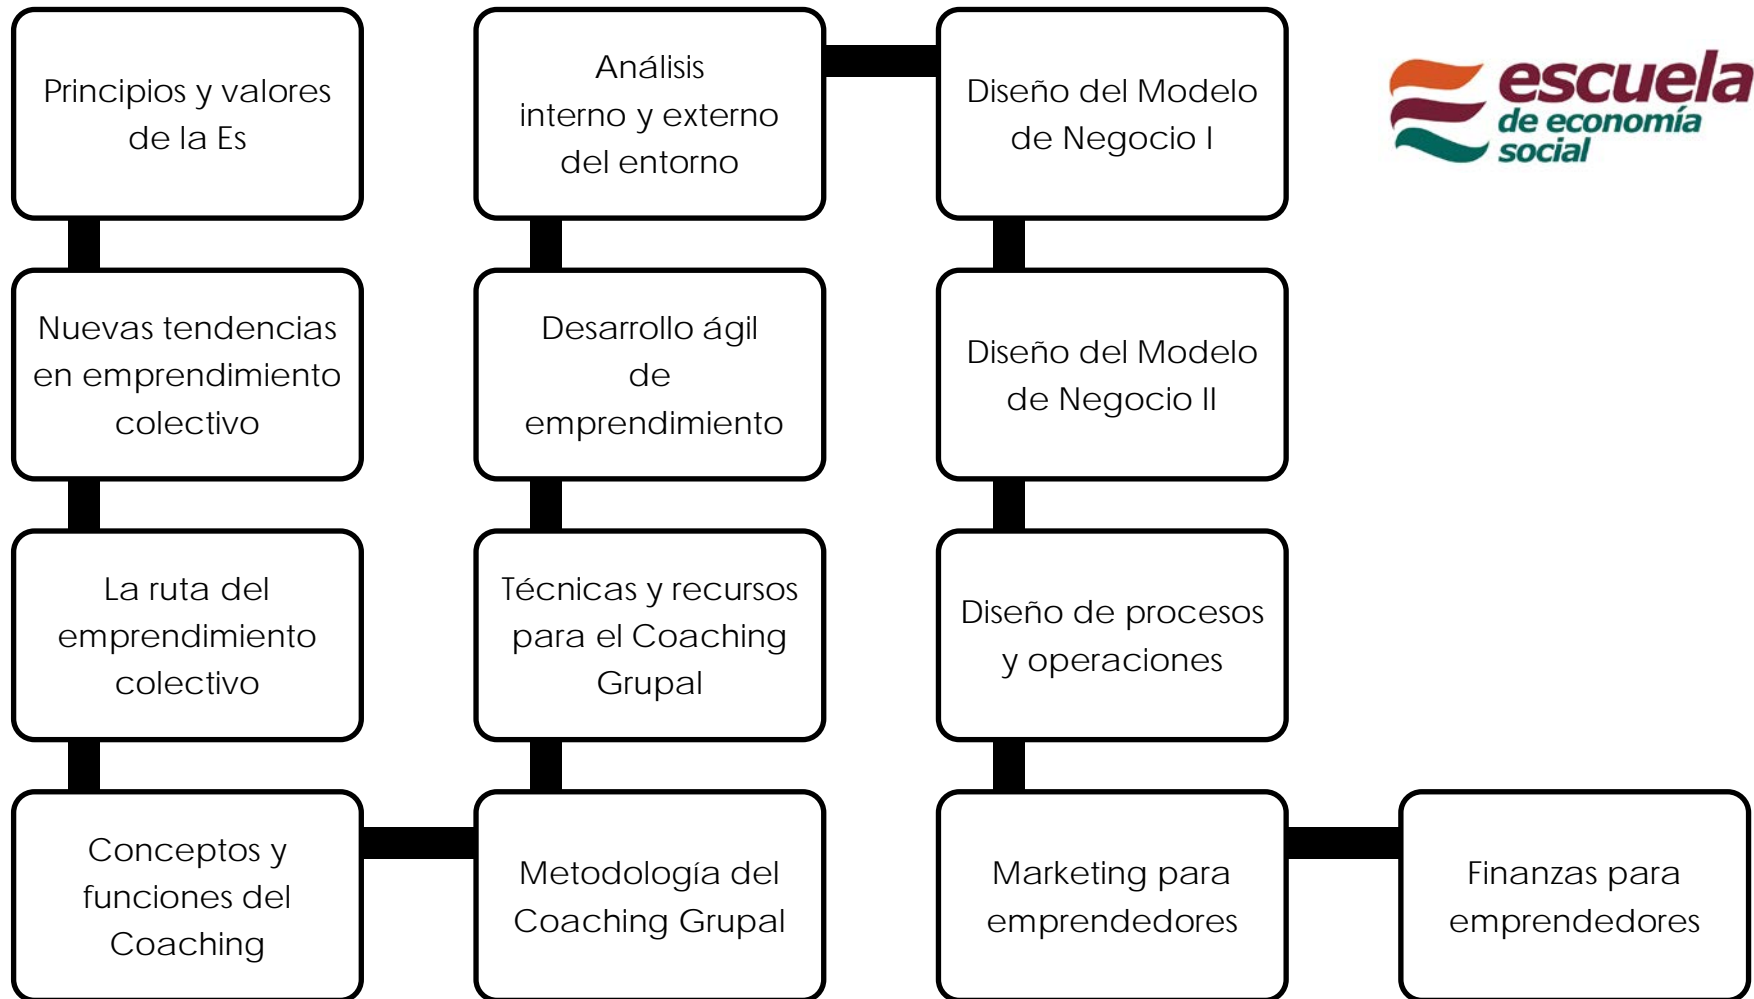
Principios y valores de la Es

Nuevas tendencias en emprendimiento colectivo

La ruta del emprendimiento colectivo

Conceptos y funciones del Coaching

Metodología del Coaching Grupal

Técnicas y recursos para el Coaching Grupal

Desarrollo ágil de emprendimiento

Análisis interno y externo del entorno

Diseño del Modelo de Negocio I

Diseño del Modelo de Negocio II

Diseño de procesos y operaciones

Marketing para emprendedores

Finanzas para emprendedores

escuela de economía social